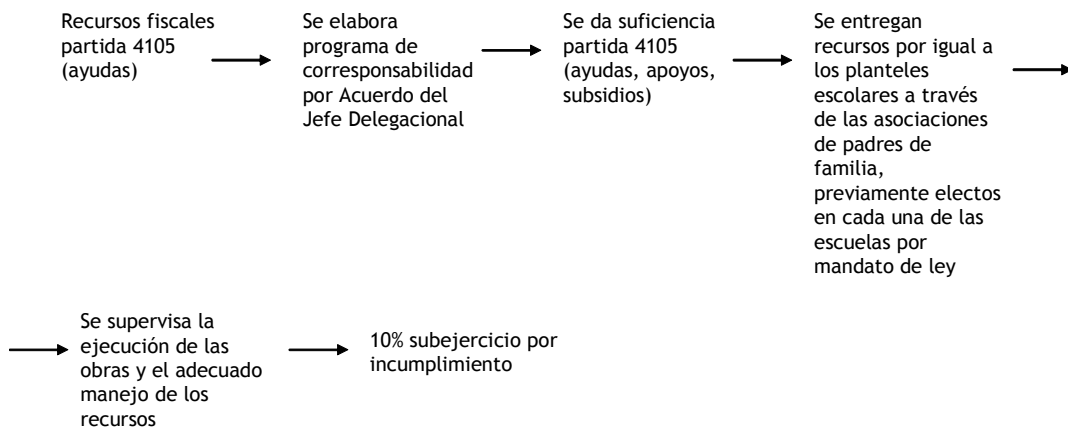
Recursos fiscales partida 4105 (ayudas)

Se elabora programa de corresponsabilidad por Acuerdo del Jefe Delegacional

Se da suficiencia partida 4105 (ayudas, apoyos, subsidios)

Se entregan recursos por igual a los planteles escolares a través de las asociaciones de padres de familia, previamente electos en cada una de las escuelas por mandato de ley

Se supervisa la ejecución de las obras y el adecuado manejo de los recursos

10% subejercicio por incumplimiento